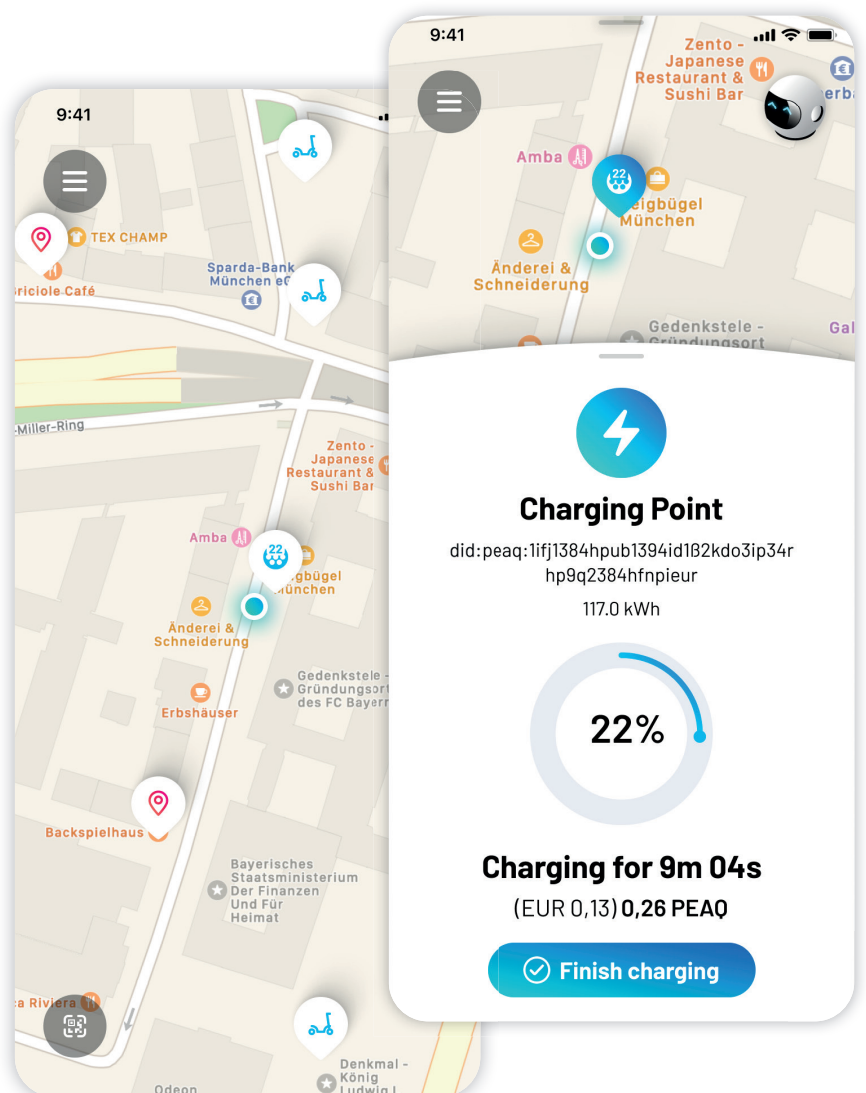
9:41

TEX CHAMP

ericiole Café

Sparda-Bank München eG

-Miller-Ring

Zento - Japanese Restaurant & Sushi Bar

Amba

22

eigbügel München

Änderei & Schneiderung

Gedenkstele - Gründungsort des FC Bayern

Erbshäuser

Backspielhaus

Bayerisches Staatsministerium Der Finanzen Und Für Heimat

a Riviera

Denkmal - König Ludwig I

Odeon

9:41

Zento - Japanese Restaurant & Sushi Bar

erba

Amba

22

eigbügel München

Änderei & Schneiderung

Gedenkstele - Gründungsort

Gal

Charging Point

did:peaq:1ifj1384hpub1394id1ß2kdo3ip34rhp9q2384hfnpieur

117.0 kWh

22%

Charging for 9m 04s

(EUR 0,13) 0,26 PEAQ

Finish charging